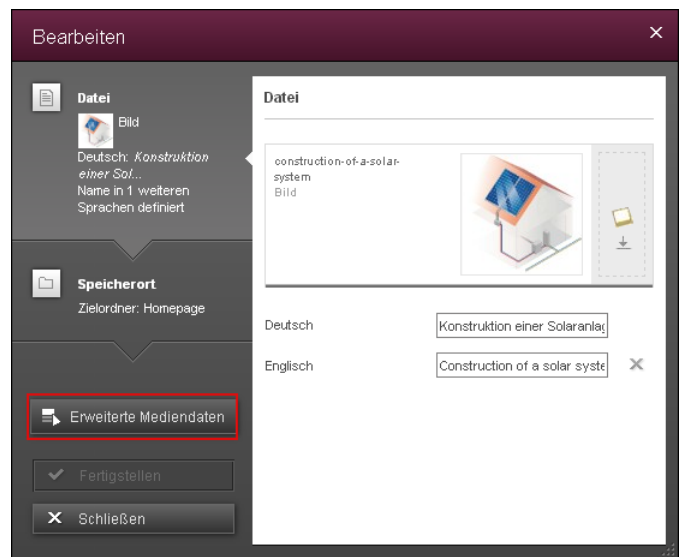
Bearbeiten

Datei

Bild

Deutsch: *Konstruktion einer Sol...*

Name in 1 weiteren Sprachen definiert

Speicherort

Zielordner: Homepage

Erweiterte Mediendaten

Fertigstellen

Schließen

Datei

construction-of-a-solar-system

Bild

Deutsch

Konstruktion einer Solaranlag

Englisch

Construction of a solar syste